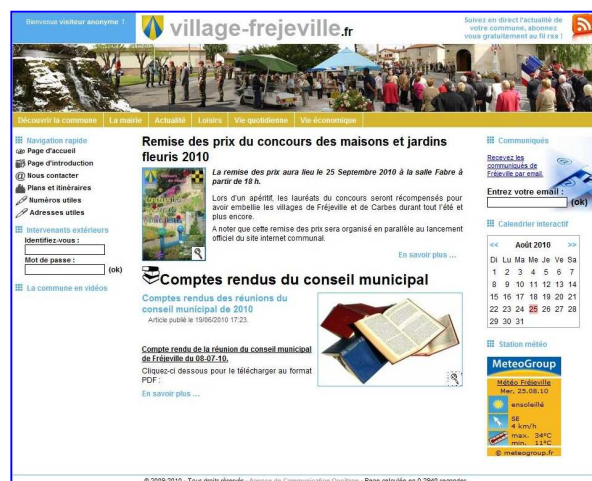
Bienvenue visiteur anonyme !

village-frejeville.fr

Suivez en direct l'actualité de votre commune, abonnez vous gratuitement au fil rss !

Découvrir la commune | La mairie | Actualité | Loisirs | Vie quotidienne | Vie économique

Navigation rapide
Page d'accueil
Page d'introduction
Nous contacter
Plans et itinéraires
Numéros utiles
Adresses utiles

Intervenants extérieurs
Identifiez-vous :
Mot de passe :
(ok)

La commune en vidéos

Remise des prix du concours des maisons et jardins fleuris 2010

La remise des prix aura lieu le 25 Septembre 2010 à la salle Fabre à partir de 18 h.

Lors d'un apéritif, les lauréats du concours seront récompensés pour avoir embellie les villages de Fréjeville et de Carbes durant tout l'été et plus encore.

A noter que cette remise des prix sera organisé en parallèle au lancement officiel du site internet communal.

En savoir plus ...

Comptes rendus du conseil municipal

Comptes rendus des réunions du conseil municipal de 2010
Article publié le 19/06/2010 17:23.

Compte rendu de la réunion du conseil municipal de Fréjeville du 08-07-10.
Cliquez-ci dessous pour le télécharger au format PDF :

En savoir plus ...

Communiqués
Recevez les communiqués de Fréjeville par email.
Entrez votre email :
(ok)

Calendrier interactif

| << | Août 2010 | | | | | >> |
|---|---|---|---|---|---|---|
| Di | Lu | Ma | Me | Je | Ve | Sa |
| 1 | 2 | 3 | 4 | 5 | 6 | 7 |
| 8 | 9 | 10 | 11 | 12 | 13 | 14 |
| 15 | 16 | 17 | 18 | 19 | 20 | 21 |
| 22 | 23 | 24 | 25 | 26 | 27 | 28 |
| 29 | 30 | 31 | | | | |

Station météo
MeteoGroup
Météo Fréjeville
Mer. 25.08.10
ensoleillé
SE
4 km/h
max. 34°C
min. 11°C
© meteogroup.fr

© 2008-2010 - Tous droits réservés - Agence de Communication Occitane - Page générée en 0.2848 secondes